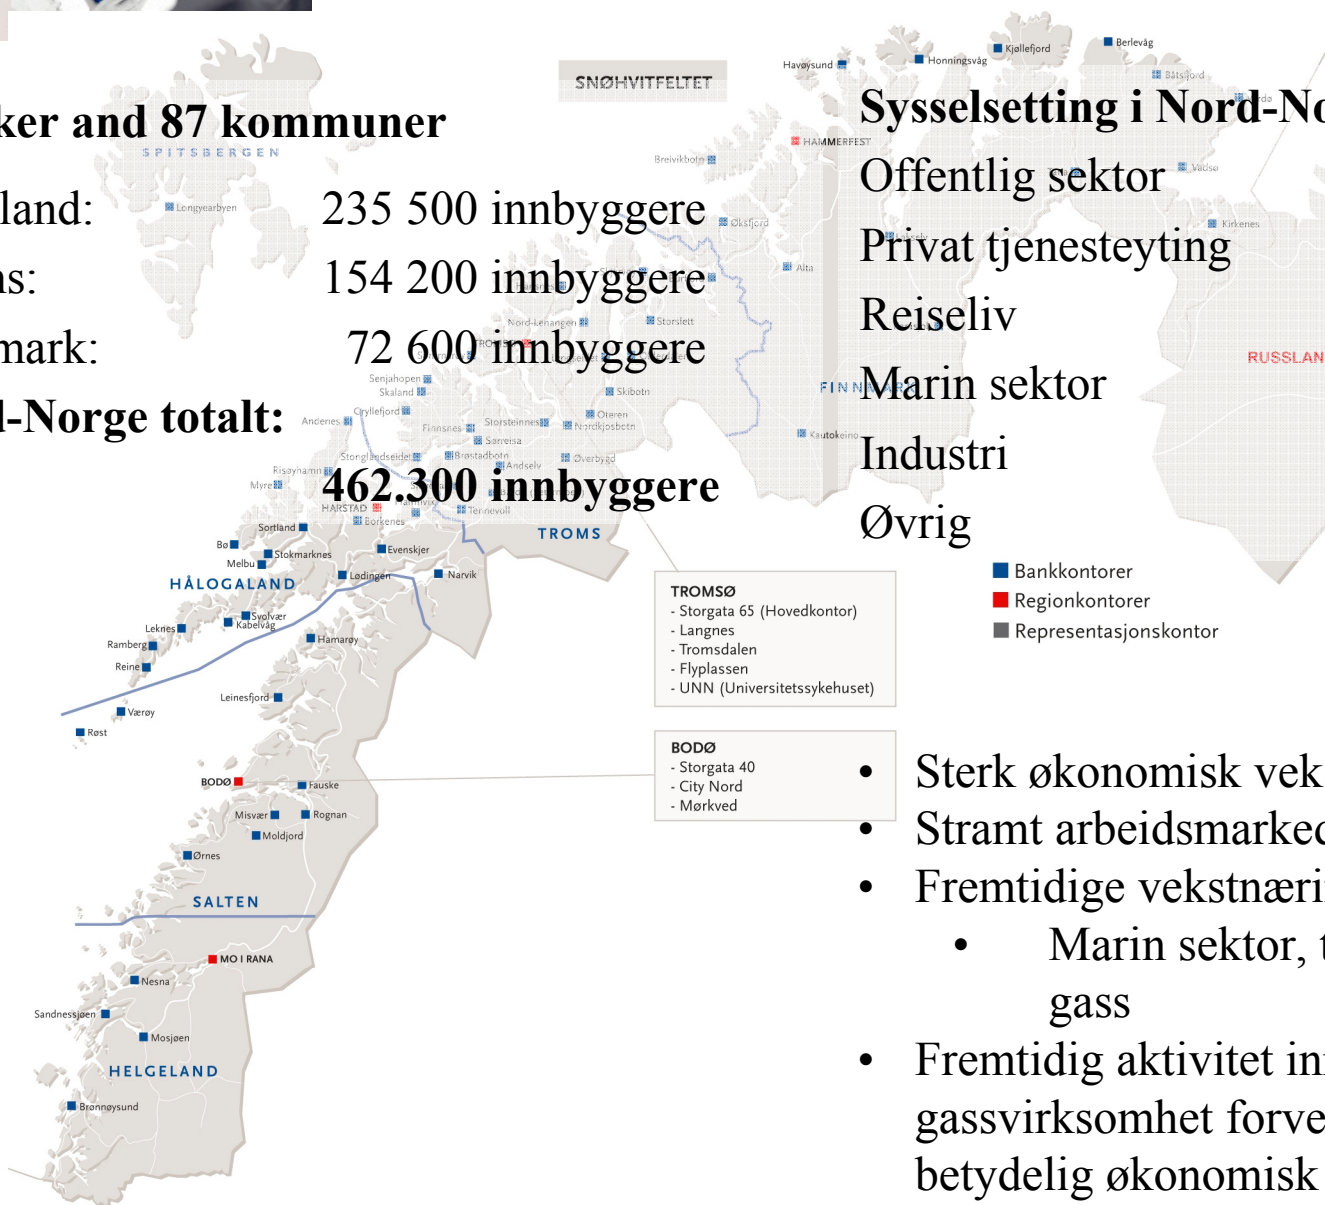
ker and 87 kommuner

land: 235 500 innbyggere
ns: 154 200 innbyggere
mark: 72 600 innbyggere
l-Norge totalt: 462.300 innbyggere

SNØHVITFELTET
SPITSBERGEN
Longyearbyen
Havøysund
Honningsvåg
Kjøllefjord
Berlevåg
Båtsfjord
HAMMERFEST
Breivikbotn
Vadsø
Øksfjord
Kirkenes
Alta
Nord-Lenangen
Storslett
Senjahopen
Skaland
Skibotn
Gryllefjord
Andenes
Finnsnes
Storsteinnes
Olderen
Nordkjosbotn
Sørreisa
Kautokeino
Storglandseidet
Brøstadbotn
Andselv
Øverbygd
Risøyhamn
Myre
HARSTAD
Borkenes
Tennevoll
TROMS
Sortland
Bø
Stokmarknes
Evenskjer
Melbu
HÅLOGALAND
Lødingen
Narvik
Svolvær
Kabelvåg
Leknes
Hamarøy
Ramberg
Reine
Leinesfjord
Værøy
Røst
BODØ
Fauske
Misvær
Rognan
Moldjord
Ørnes
SALTEN
MO I RANA
Nesna
Sandnessjøen
Mosjøen
HELGELAND
Brønnøysund
RUSSLAN
FINNMARK

Sysselsetting i Nord-No
Offentlig sektor
Privat tjenesteyting
Reiseliv
Marin sektor
Industri
Øvrig

Bankkontorer
Regionkontorer
Representasjonskontor

TROMSØ
- Storgata 65 (Hovedkontor)
- Langnes
- Tromsdalen
- Flyplassen
- UNN (Universitetssykehuset)

BODØ
- Storgata 40
- City Nord
- Mørkved

• Sterk økonomisk vek
• Stramt arbeidsmarked
• Fremtidige vekstnæri
  • Marin sektor, t gass
• Fremtidig aktivitet in gassvirksomhet forve betydelig økonomisk